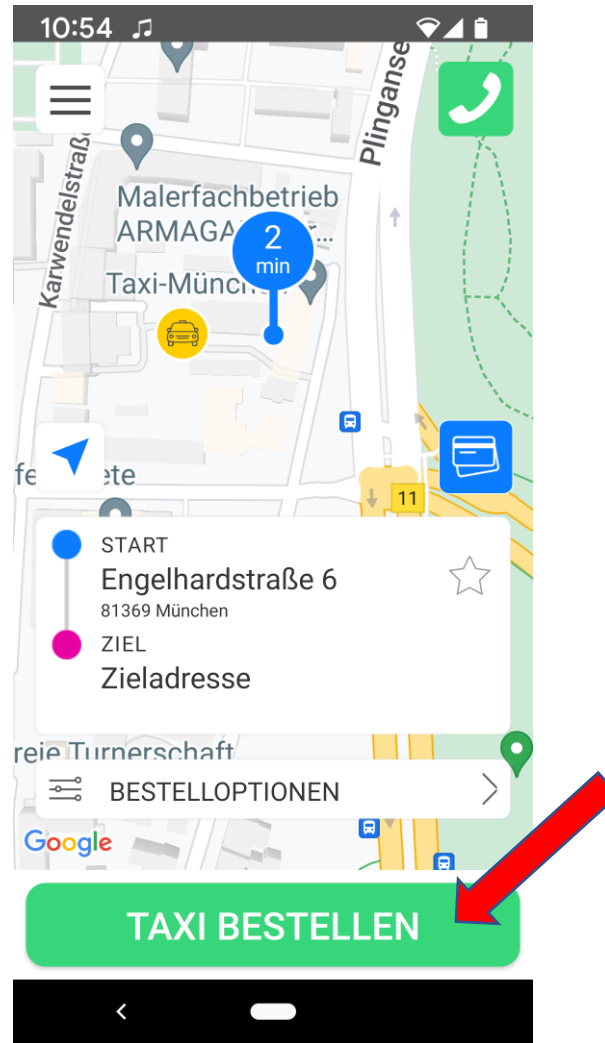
10:54

Plinganse

Karwendelstraß

Malerfachbetrieb ARMAGA

2 min

Taxi-Münch

fe ete

11

START
Engelhardstraße 6
81369 München

ZIEL
Zieladresse

reie Turnerschaft

BESTELLOPTIONEN

Google

TAXI BESTELLEN